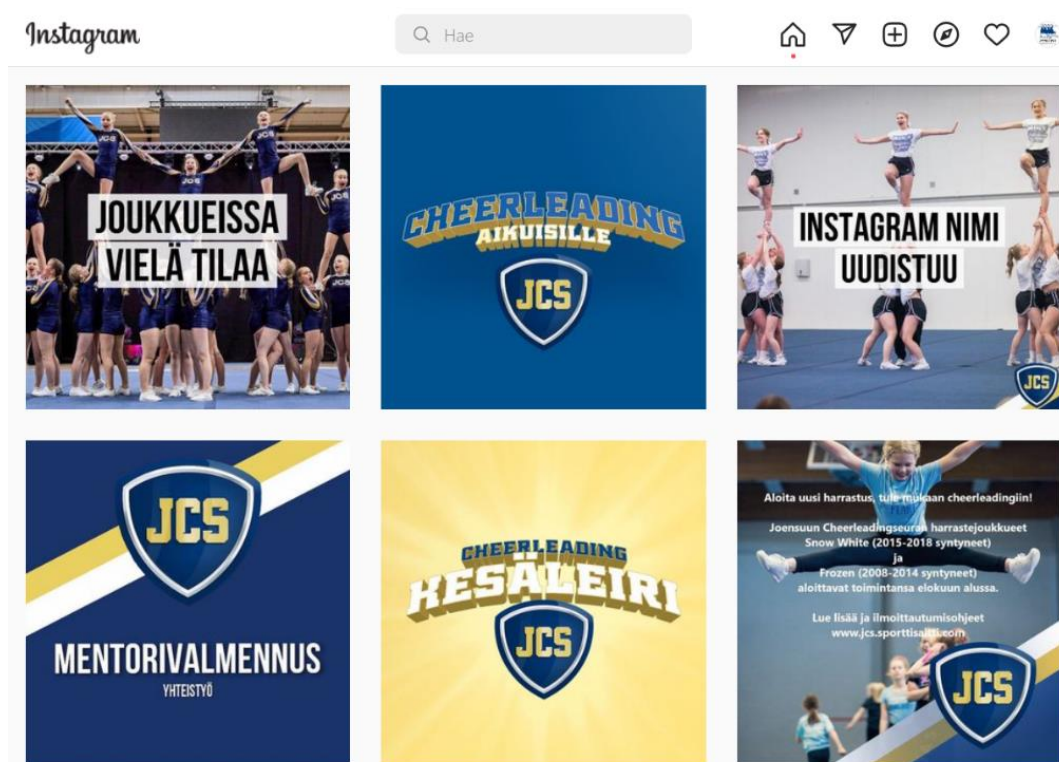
Instagram

Hae

JOUKKUEISSA VIELÄ TILAA

CHEERLEADING AIKUISILLE

JCS

INSTAGRAM NIMI UUDISTUU

JCS

JCS

MENTORIVALMENNUS

YHTEISTYÖ

CHEERLEADING KESÄLEIRI

JCS

Aloita uusi harrastus, tule mukaan cheerleadingiin!

Joensuun Cheerleadingseuran harrastejoukkueet Snow White (2015-2018 syntyneet) ja Frozen (2008-2014 syntyneet) aloittavat toimintansa elokuun alussa.

Lue lisää ja ilmoittautumisohjeet www.jcs.sporttisaitti.com

JCS